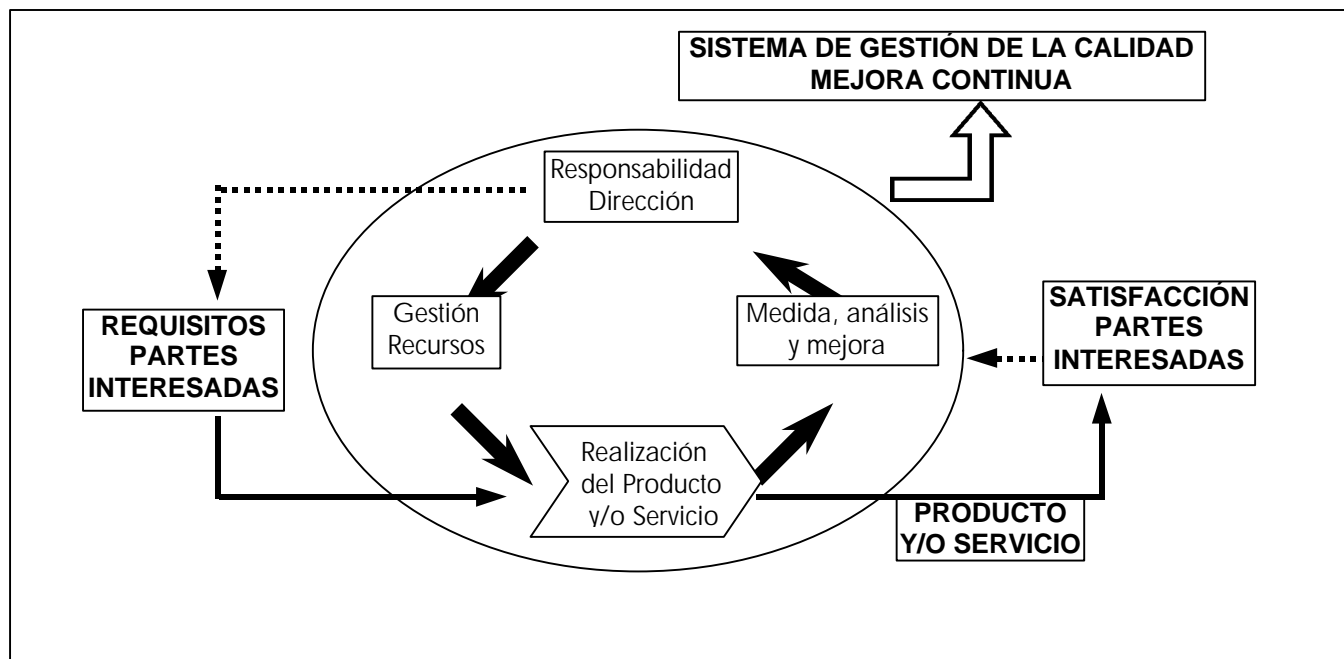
SISTEMA DE GESTIÓN DE LA CALIDAD
MEJORA CONTINUA

Responsabilidad Dirección

REQUISITOS PARTES INTERESADAS

Gestión Recursos

Medida, análisis y mejora

SATISFACCIÓN PARTES INTERESADAS

Realización del Producto y/o Servicio

PRODUCTO Y/O SERVICIO